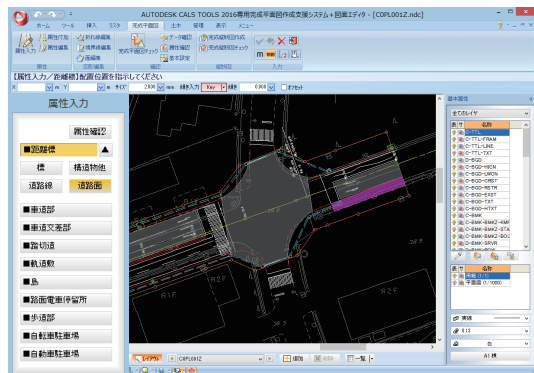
AUTODESK CALS TOOLS 2016専用完成平面図作成支援システム＋図面エディタ - [C0PL001Z.ndc]

ホーム ツール 挿入 ラスタ 完成平面図 注釈 管理 表示 メニュー

属性入力 属性付加 属性編集 折れ線編集 境界線編集 分割 面編集 完成平面図チェック データ編集 属性確認 基本設定 完成図間接チェック 完成図間接部チェック

属性 図形編集 編集 確認環境 入力

【属性入力／距離標】配置位置を指示してください

X mm Y mm サイズ: 2.000 mm 角度入力 Key 角度 0.000 オフセット

属性入力

属性確認

■距離標

標 構造物処

道路線 道路面

■車道部

■車道交差部

■踏切道

■軌道敷

■島

■路面電車停留所

■歩道部

■自転車駐車場

■自動車駐車場

基本属性

全てのレイヤ

表 印 名称

0
C-TTL
C-TTL-FRAM
C-TTL-LINE
C-TTL-TXT
C-BGD
C-BGD-HRZN
C-BGD-LMDN
C-BGD-CRST
C-BGD-RSTR
C-BGD-EXST
C-BGD-TXT
C-BGD-HTXT
C-BMK
C-BMK-BMKZ-KMP
C-BMK-BMKZ-STA
C-BMK-BMKZ-BOU
C-BMK-BMKZ-BDL
C-BMK-SRVR

表 印 名称
平面 (1/1)
平面図 (1/1000)

実線
0.13
白
A1 横

レイアウト C0PL001Z 追加 削除 一覧